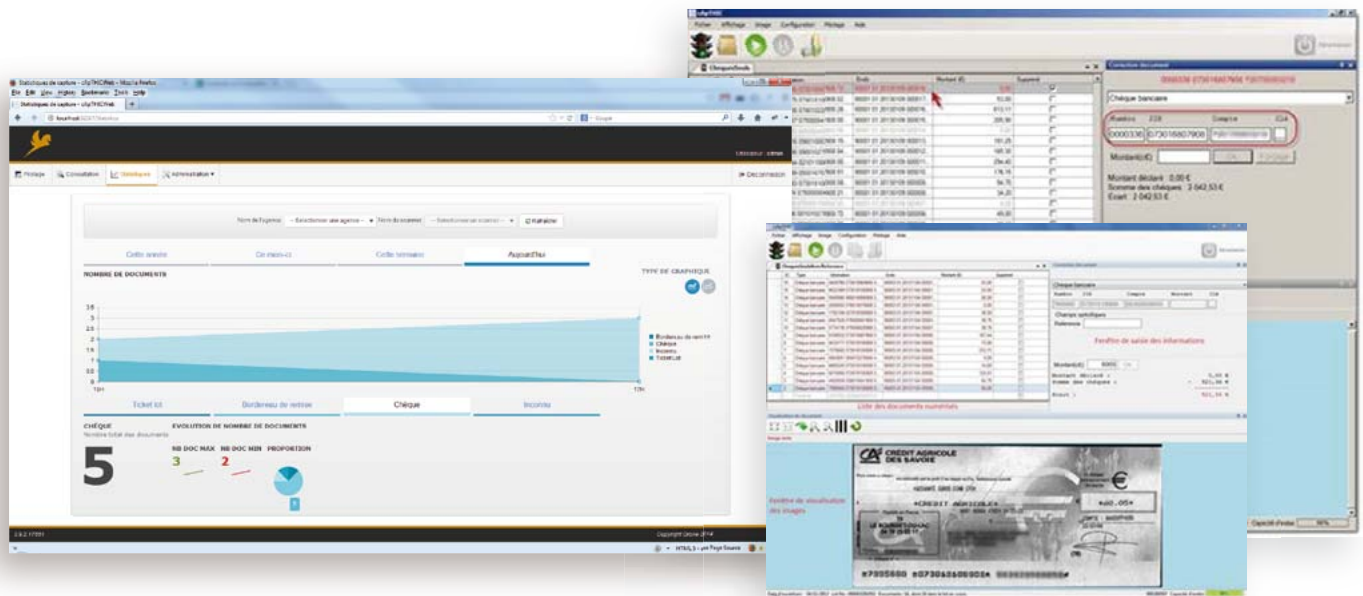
Statistiques de capture - cKpTHOWeb - Mozilla Firefox

Fichier Edition Affichage Historique Marque-pages Outils Aide

Pilotage Consultation Statistiques Administration

Déconnexion

Nom de l'agence : -- Sélectionner une agence -- Nom du scanner : -- Sélectionner un scanner -- Rafraîchir

Cette année | Ce mois-ci | Cette semaine | Aujourd'hui

NOMBRE DE DOCUMENTS

TYPE DE GRAPHIQUE

3.5
3
2.5
2
1.5
1
0.5
0

Bordereau de remise
Chèque
Inconnu
Ticket lot

Ticket lot | Bordereau de remise | Chèque | Inconnu

CHÈQUE
Nombre total des documents

5

EVOLUTION DE NOMBRE DE DOCUMENTS

NB DOC MAX 3
NB DOC MIN 2
PROPORTION

Copyright

Fichier Affichage Image Configuration Pilotage Aide

Chèque bancaire

Numéro | Compte | Clé
0000336 | 0730168079

Montant(€)

Montant déclaré : 0,00 €
Somme des chèques : 2 642,53 €
Ecart : 2 042,53 €

Fenêtre de saisie des informations

Liste des documents numérisés

Fenêtre de visualisation des images

CRÉDIT AGRICOLE
DES SAVOIE

Capacité d'index